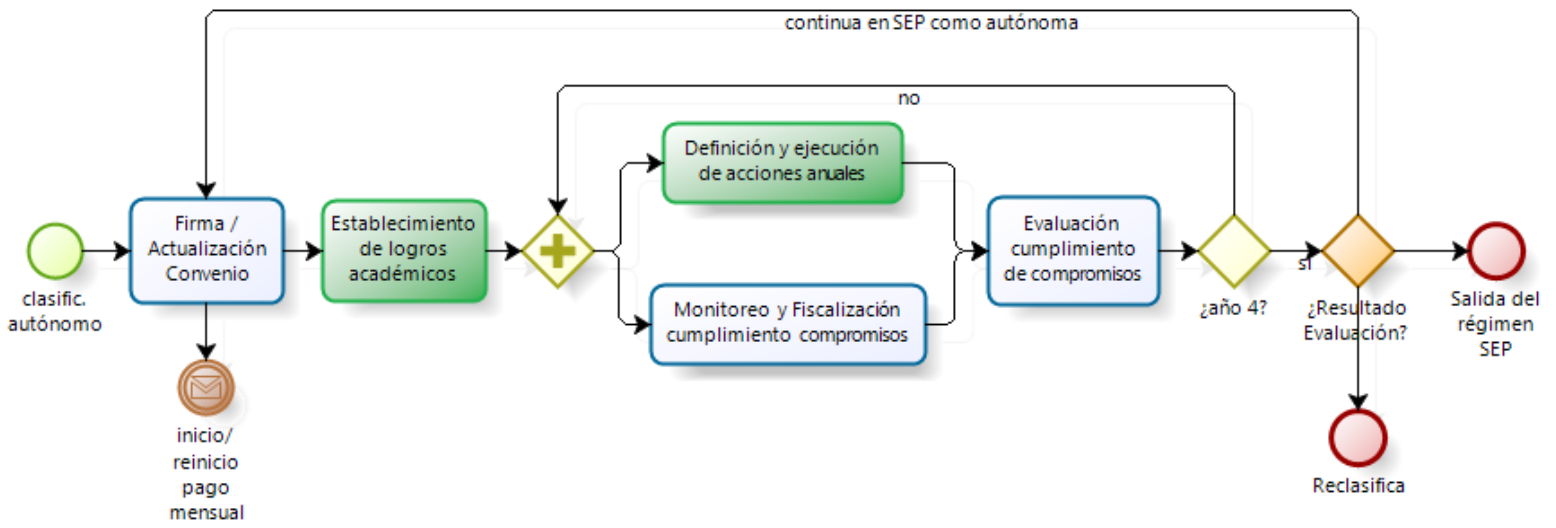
continua en SEP como autónoma

no

clasific. autónomo

Firma / Actualización Convenio

inicio/ reinicio pago mensual

Establecimiento de logros académicos

Definición y ejecución de acciones anuales

Monitoreo y Fiscalización cumplimiento compromisos

Evaluación cumplimiento de compromisos

¿año 4?

si

¿Resultado Evaluación?

Salida del régimen SEP

Reclasifica